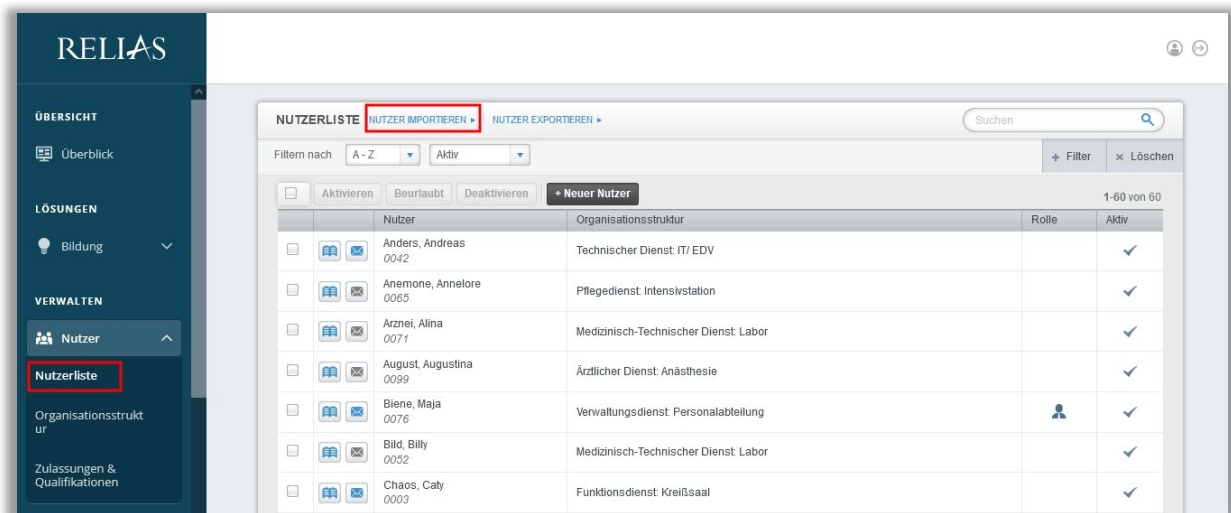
RELIAS

ÜBERSICHT

Überblick

LÖSUNGEN

Bildung

VERWALTEN

Nutzer

Nutzerliste

Organisationsstruktur

Zulassungen & Qualifikationen

NUTZERLISTE NUTZER IMPORTIEREN ▸ NUTZER EXPORTIEREN ▸

Suchen

Filtern nach A - Z Aktiv

+ Filter × Löschen

Aktivieren Beurlaubt Deaktivieren + Neuer Nutzer

1-60 von 60

| | | Nutzer | Organisationsstruktur | Rolle | Aktiv |
|---|---|---|---|---|---|
| | | Anders, Andreas 0042 | Technischer Dienst: IT/ EDV | | ✓ |
| | | Anemone, Annelore 0065 | Pflegedienst: Intensivstation | | ✓ |
| | | Arznei, Alina 0071 | Medizinisch-Technischer Dienst: Labor | | ✓ |
| | | August, Augustina 0099 | Ärztlicher Dienst: Anästhesie | | ✓ |
| | | Biene, Maja 0076 | Verwaltungsdienst: Personalabteilung | | ✓ |
| | | Bild, Billy 0052 | Medizinisch-Technischer Dienst: Labor | | ✓ |
| | | Chaos, Caty 0003 | Funktionsdienst: Kreißsaal | | ✓ |